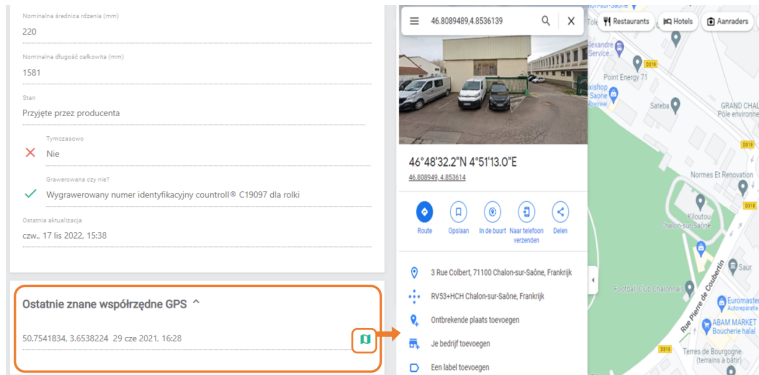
Nominalna średnica rdzenia (mm)
220

Nominalna długość całkowita (mm)
1581

Stan
Przyjęte przez producenta

Tymczasowo
Nie

Grawerowana czy nie?
Wygrawerowany numer identyfikacyjny countroll® C19097 dla rolki

Ostatnia aktualizacja
czw., 17 lis 2022, 15:38

Ostatnie znane współrzędne GPS ^

50.7541834, 3.6538224 29 cze 2021, 16:28

46.8089489,4.8536139

46°48'32.2"N 4°51'13.0"E
46.808949, 4.853614

Route
Opslaan
In de buurt
Naar telefoon verzenden
Delen

3 Rue Colbert, 71100 Chalon-sur-Saône, Frankrijk
RV53+HCH Chalon-sur-Saône, Frankrijk
Ontbrekende plaats toevoegen
Je bedrijf toevoegen
Een label toevoegen

Restaurants
Hotels
Aanraders

Alexandre Service
Point Energy 71
Saône
Sateba
GRAND CHAL
Pôle environne
Nomex Et Renovation
Kiloutou
Saur
Euromaster
ABAM MARKET
Boucherie halal
Terres de Bourgogne
Rue Pierre de Coubertin
D916
D906